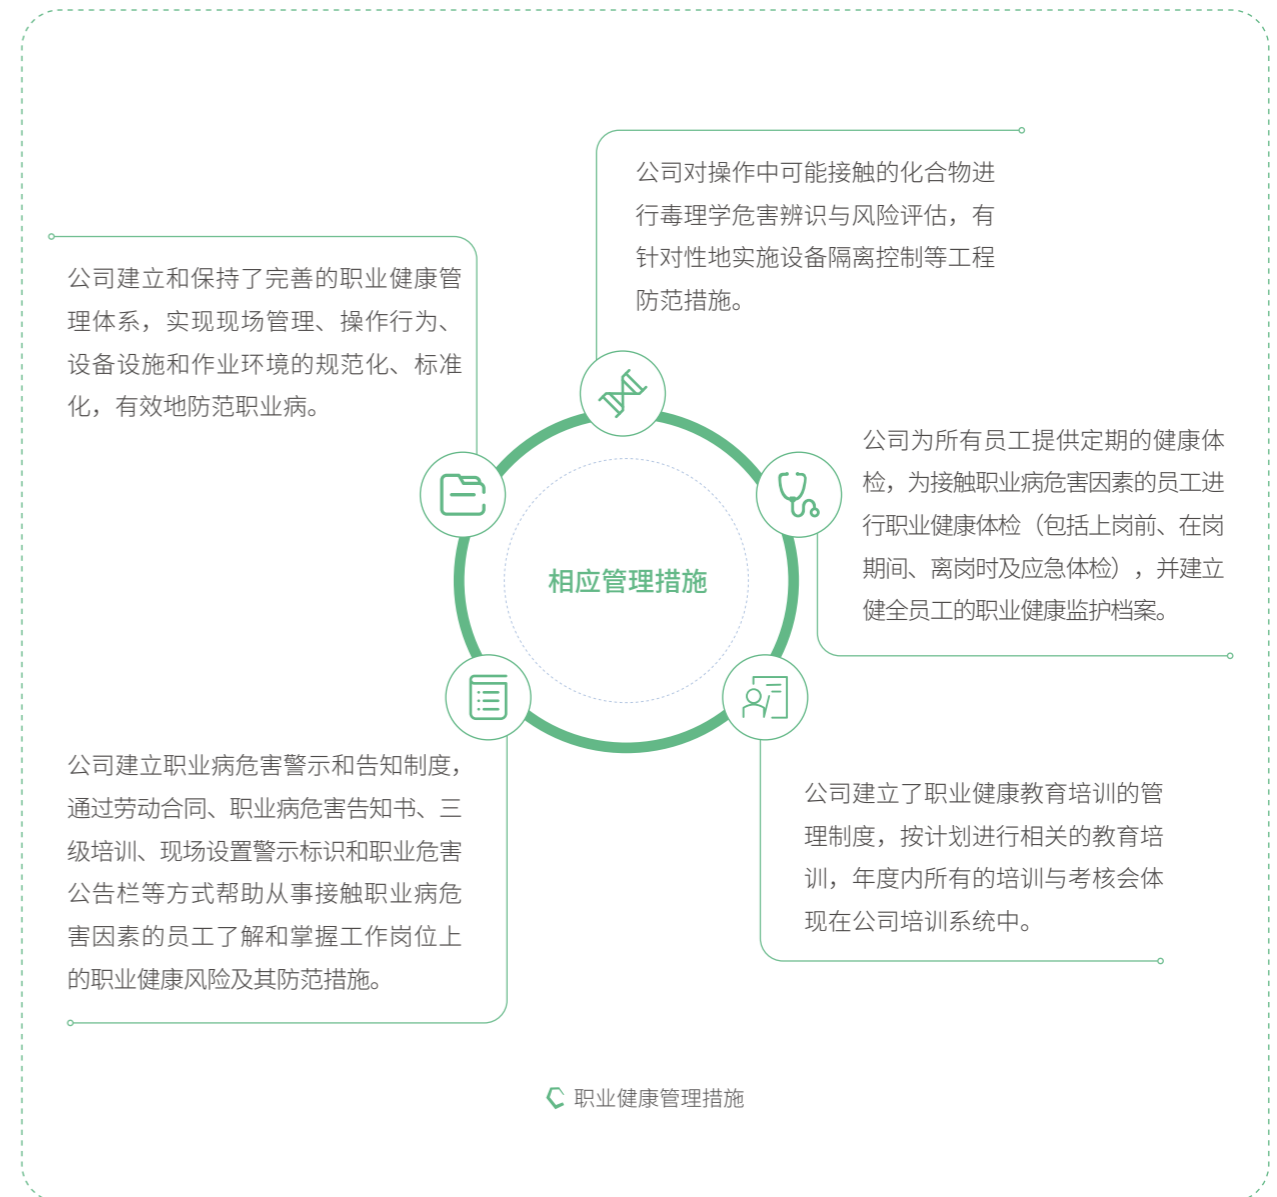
公司对操作中可能接触的化合物进行毒理学危害辨识与风险评估，有针对性地实施设备隔离控制等工程防范措施。

公司建立和保持了完善的职业健康管理体系，实现现场管理、操作行为、设备设施和作业环境的规范化、标准化，有效地防范职业病。

公司为所有员工提供定期的健康体检，为接触职业病危害因素的员工进行职业健康体检（包括上岗前、在岗期间、离岗时及应急体检），并建立健全员工的职业健康监护档案。

相应管理措施

公司建立职业病危害警示和告知制度，通过劳动合同、职业病危害告知书、三级培训、现场设置警示标识和职业危害公告栏等方式帮助从事接触职业病危害因素的员工了解和掌握工作岗位上的职业健康风险及其防范措施。

公司建立了职业健康教育培训的管理制度，按计划进行相关的教育培训，年度内所有的培训与考核会体现在公司培训系统中。

职业健康管理措施